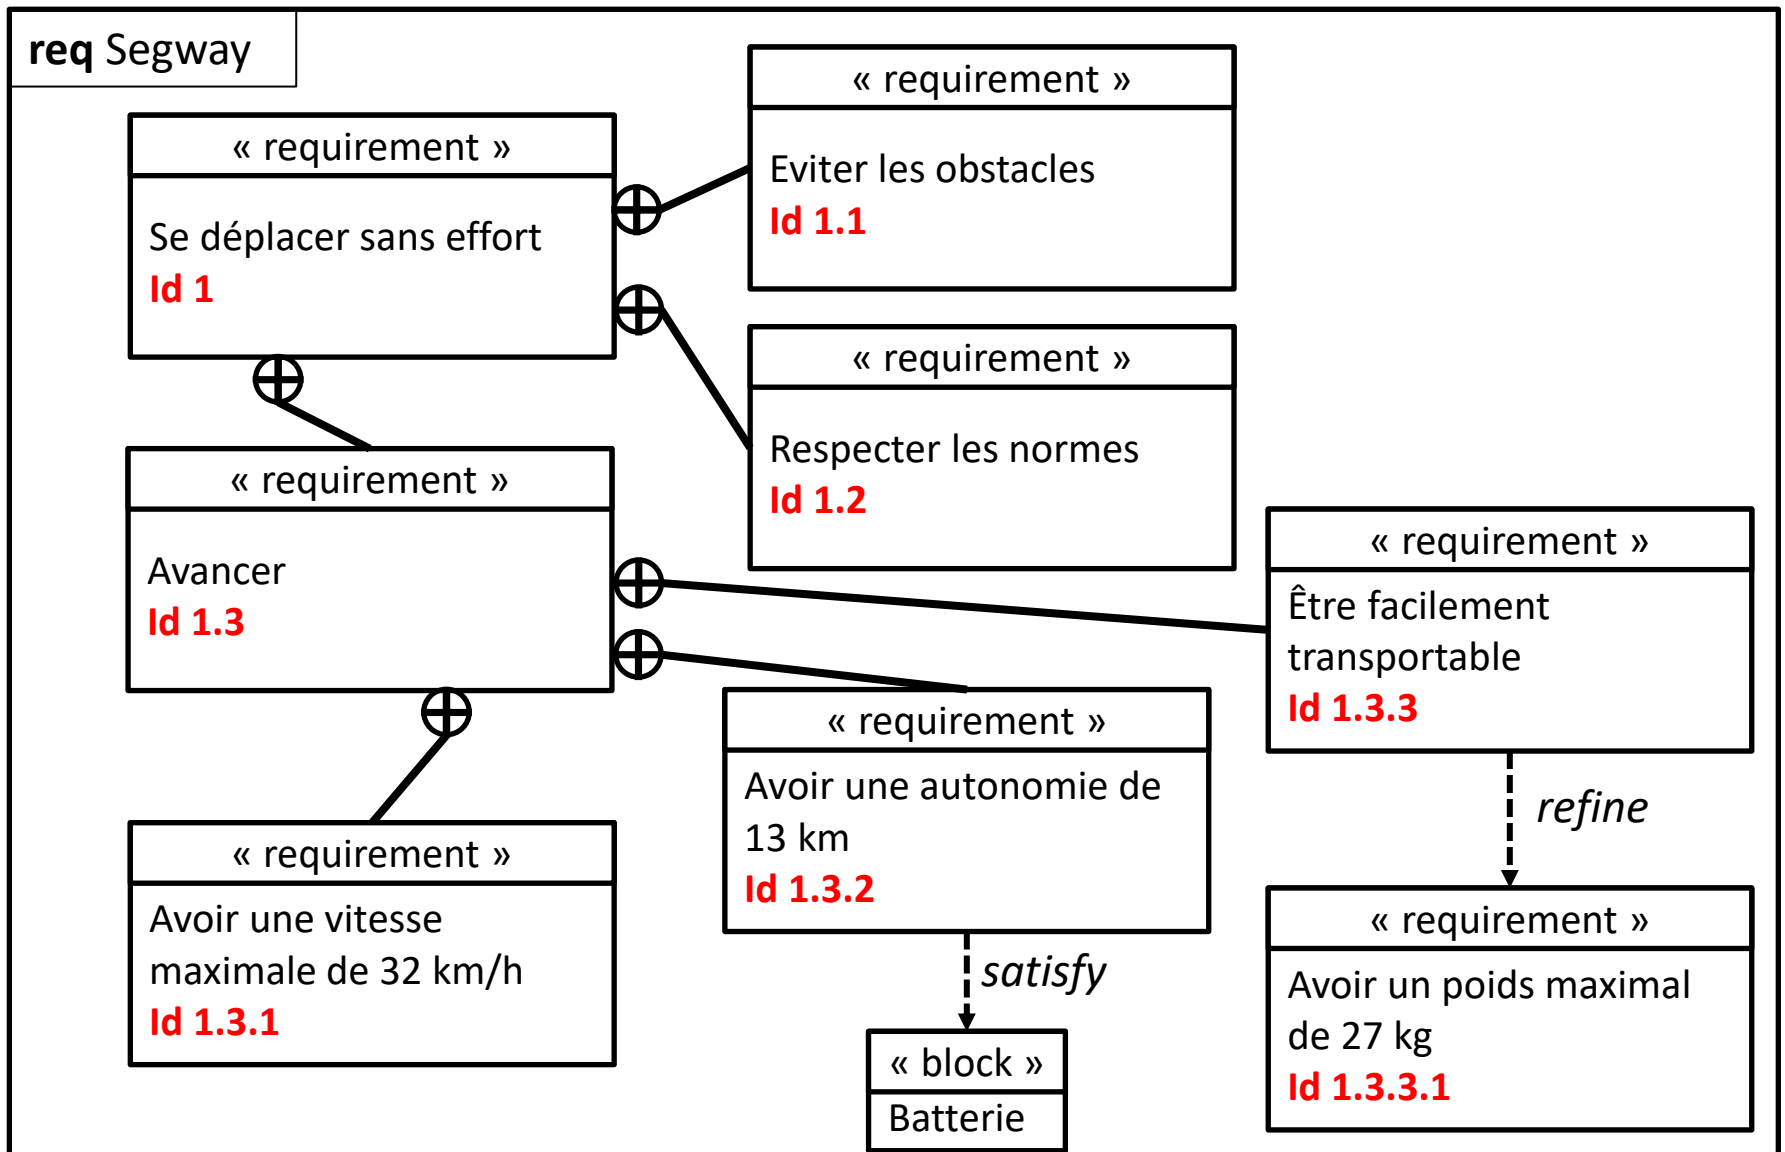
req Segway

« requirement »
Se déplacer sans effort
Id 1

« requirement »
Eviter les obstacles
Id 1.1

« requirement »
Respecter les normes
Id 1.2

« requirement »
Avancer
Id 1.3

« requirement »
Être facilement transportable
Id 1.3.3

refine

« requirement »
Avoir une autonomie de 13 km
Id 1.3.2

satisfy

« requirement »
Avoir une vitesse maximale de 32 km/h
Id 1.3.1

« block »
Batterie

« requirement »
Avoir un poids maximal de 27 kg
Id 1.3.3.1